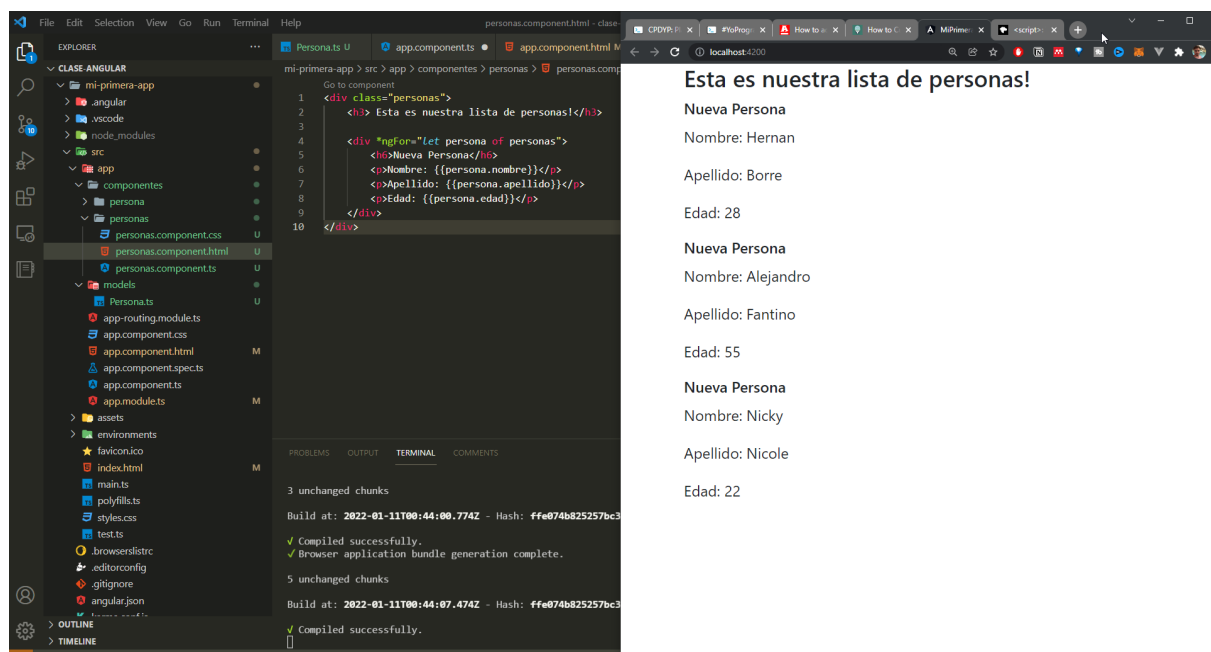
File Edit Selection View Go Run Terminal Help personas.component.html - clase-

EXPLORER ...
CLASE-ANGULAR
mi-primera-app
.angular
.vscode
node_modules
src
app
componentes
persona
personas
personas.component.css U
personas.component.html U
personas.component.ts U
models
Persona.ts U
app-routing.module.ts
app.component.css
app.component.html M
app.component.spec.ts
app.component.ts
app.module.ts M
assets
environments
favicon.ico
index.html M
main.ts
polyfills.ts
styles.css
test.ts
.browserslistrc
.editorconfig
.gitignore
angular.json
OUTLINE
TIMELINE

Persona.ts U | app.component.ts | app.component.html M

mi-primera-app > src > app > componentes > personas > personas.comp

Go to component
1 <div class="personas">
2 <h3> Esta es nuestra lista de personas!</h3>
3
4 <div *ngFor="let persona of personas">
5 <h6>Nueva Persona</h6>
6 <p>Nombre: {{persona.nombre}}</p>
7 <p>Apellido: {{persona.apellido}}</p>
8 <p>Edad: {{persona.edad}}</p>
9 </div>
10 </div>

PROBLEMS OUTPUT TERMINAL COMMENTS

3 unchanged chunks

Build at: 2022-01-11T00:44:00.774Z - Hash: ffe074b825257bc3

✓ Compiled successfully.
✓ Browser application bundle generation complete.

5 unchanged chunks

Build at: 2022-01-11T00:44:07.474Z - Hash: ffe074b825257bc3

✓ Compiled successfully.

CPDYP: P | #YoProgr | How to a | How to C | MiPrimer | <script>

localhost:4200

Esta es nuestra lista de personas!

Nueva Persona

Nombre: Hernan

Apellido: Borre

Edad: 28

Nueva Persona

Nombre: Alejandro

Apellido: Fantino

Edad: 55

Nueva Persona

Nombre: Nicky

Apellido: Nicole

Edad: 22